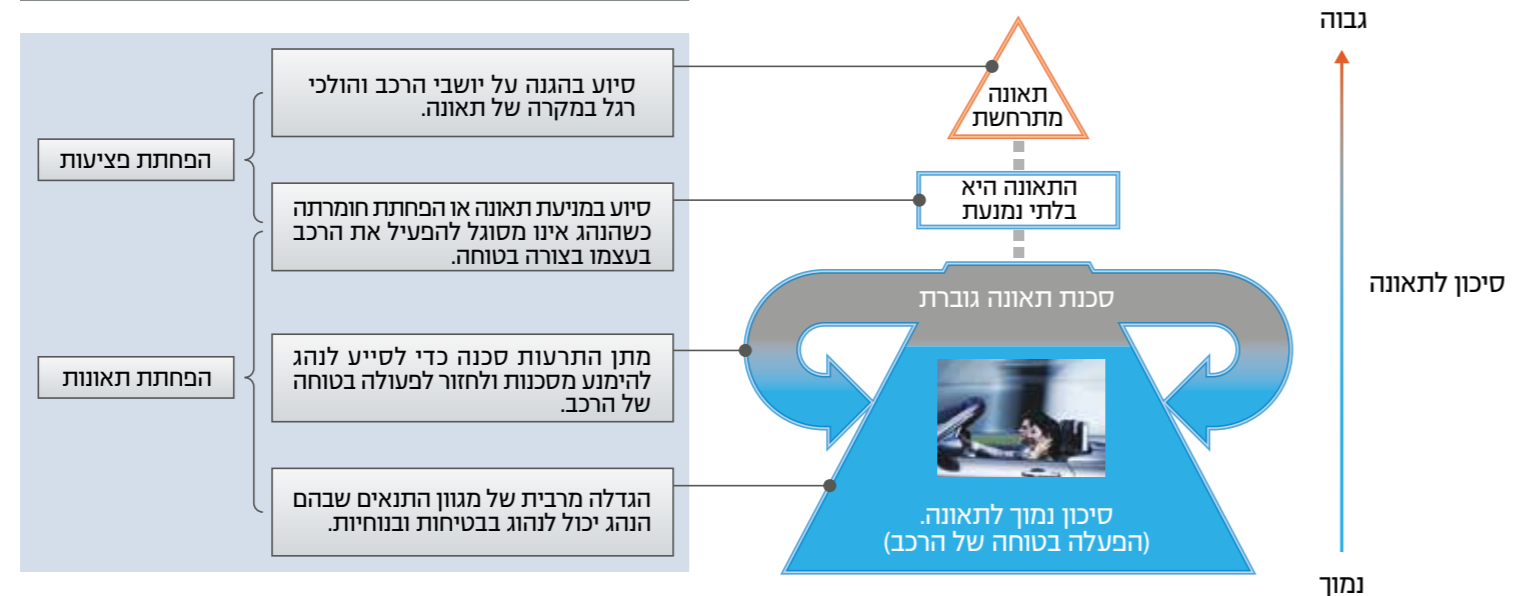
גבוה

סיכון לתאונה

נמוך

תאונה מתרחשת

התאונה היא בלתי נמנעת

סכנת תאונה גוברת

סיכון נמוך לתאונה. (הפעלה בטוחה של הרכב)

סיוע בהגנה על יושבי הרכב והולכי רגל במקרה של תאונה.

סיוע במניעת תאונה או הפחתת חומרתה כשהנהג אינו מסוגל להפעיל את הרכב בעצמו בצורה בטוחה.

מתן התרעות סכנה כדי לסייע לנהג להימנע מסכנות ולחזור לפעולה בטוחה של הרכב.

הגדלה מרבית של מגוון התנאים שבהם הנהג יכול לנהוג בבטיחות ובנוחיות.

הפחתת פציעות

הפחתת תאונות